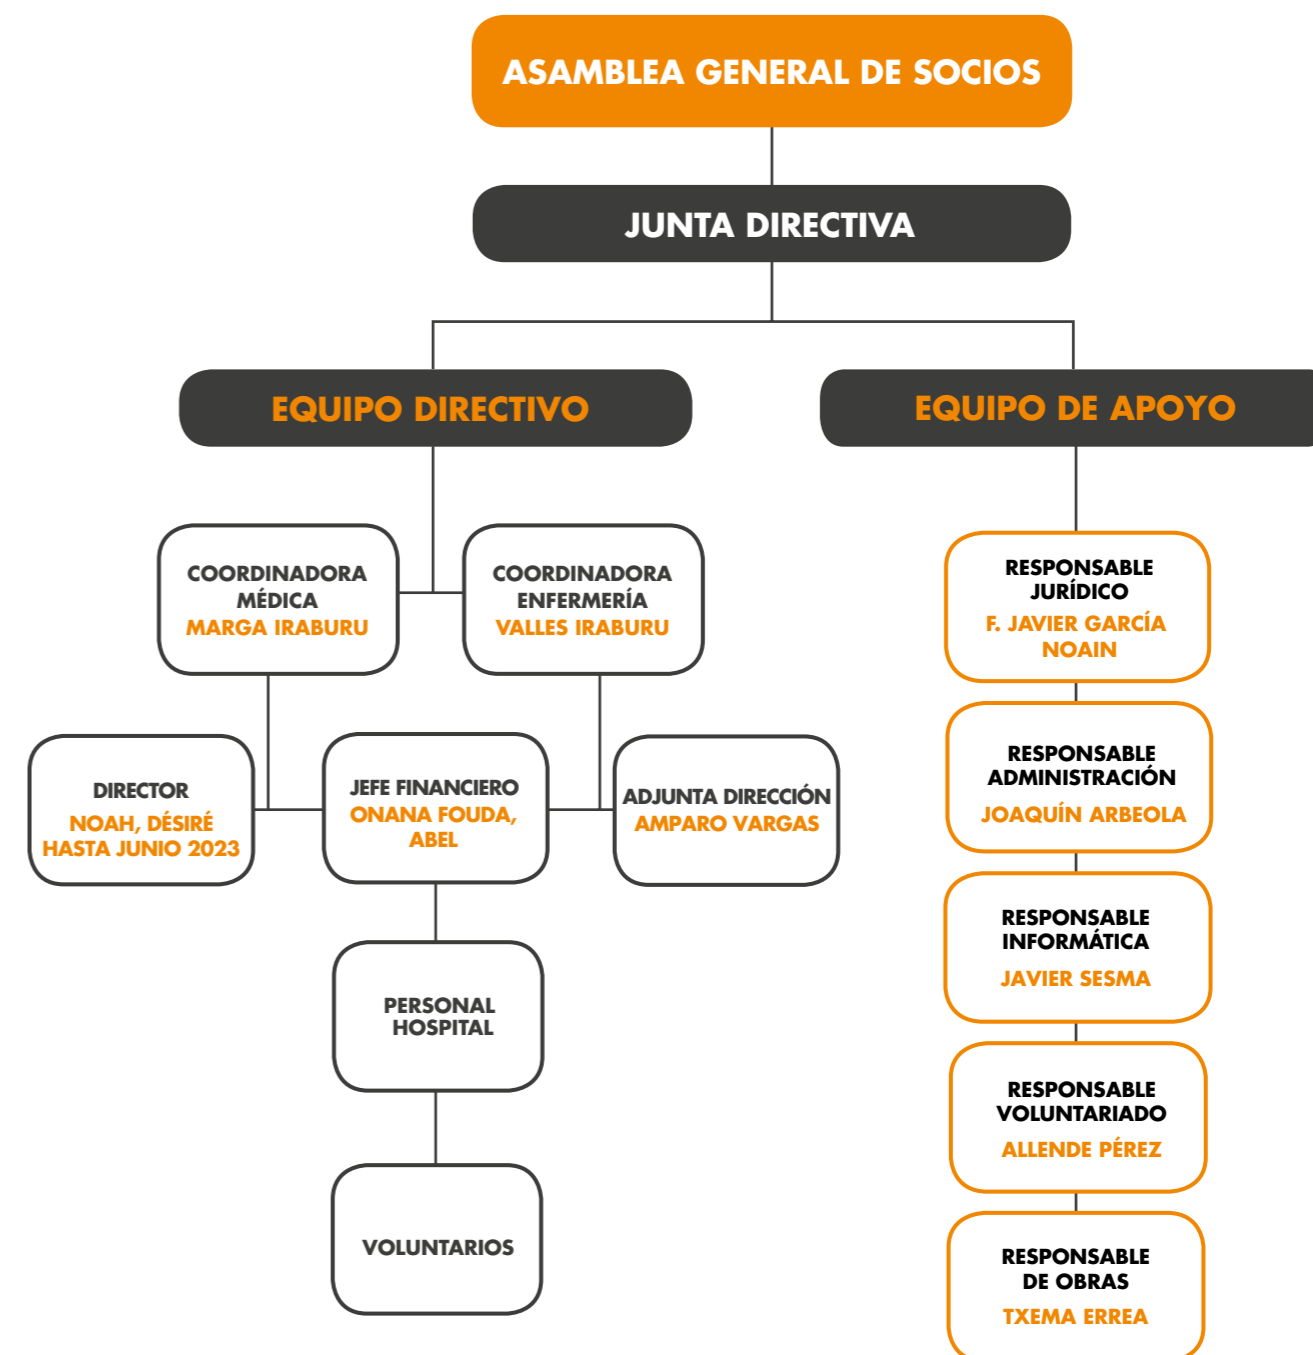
ASAMBLEA GENERAL DE SOCIOS

JUNTA DIRECTIVA

EQUIPO DIRECTIVO

EQUIPO DE APOYO

COORDINADORA MÉDICA
MARGA IRABURU

COORDINADORA ENFERMERÍA
VALLES IRABURU

DIRECTOR
NOAH, DÉSIRÉ
HASTA JUNIO 2023

JEFE FINANCIERO
ONANA FOUDA, ABEL

ADJUNTA DIRECCIÓN
AMPARO VARGAS

PERSONAL HOSPITAL

VOLUNTARIOS

RESPONSABLE JURÍDICO
F. JAVIER GARCÍA NOAIN

RESPONSABLE ADMINISTRACIÓN
JOAQUÍN ARBEOLA

RESPONSABLE INFORMÁTICA
JAVIER SESMA

RESPONSABLE VOLUNTARIADO
ALLENDE PÉREZ

RESPONSABLE DE OBRAS
TXEMA ERREA